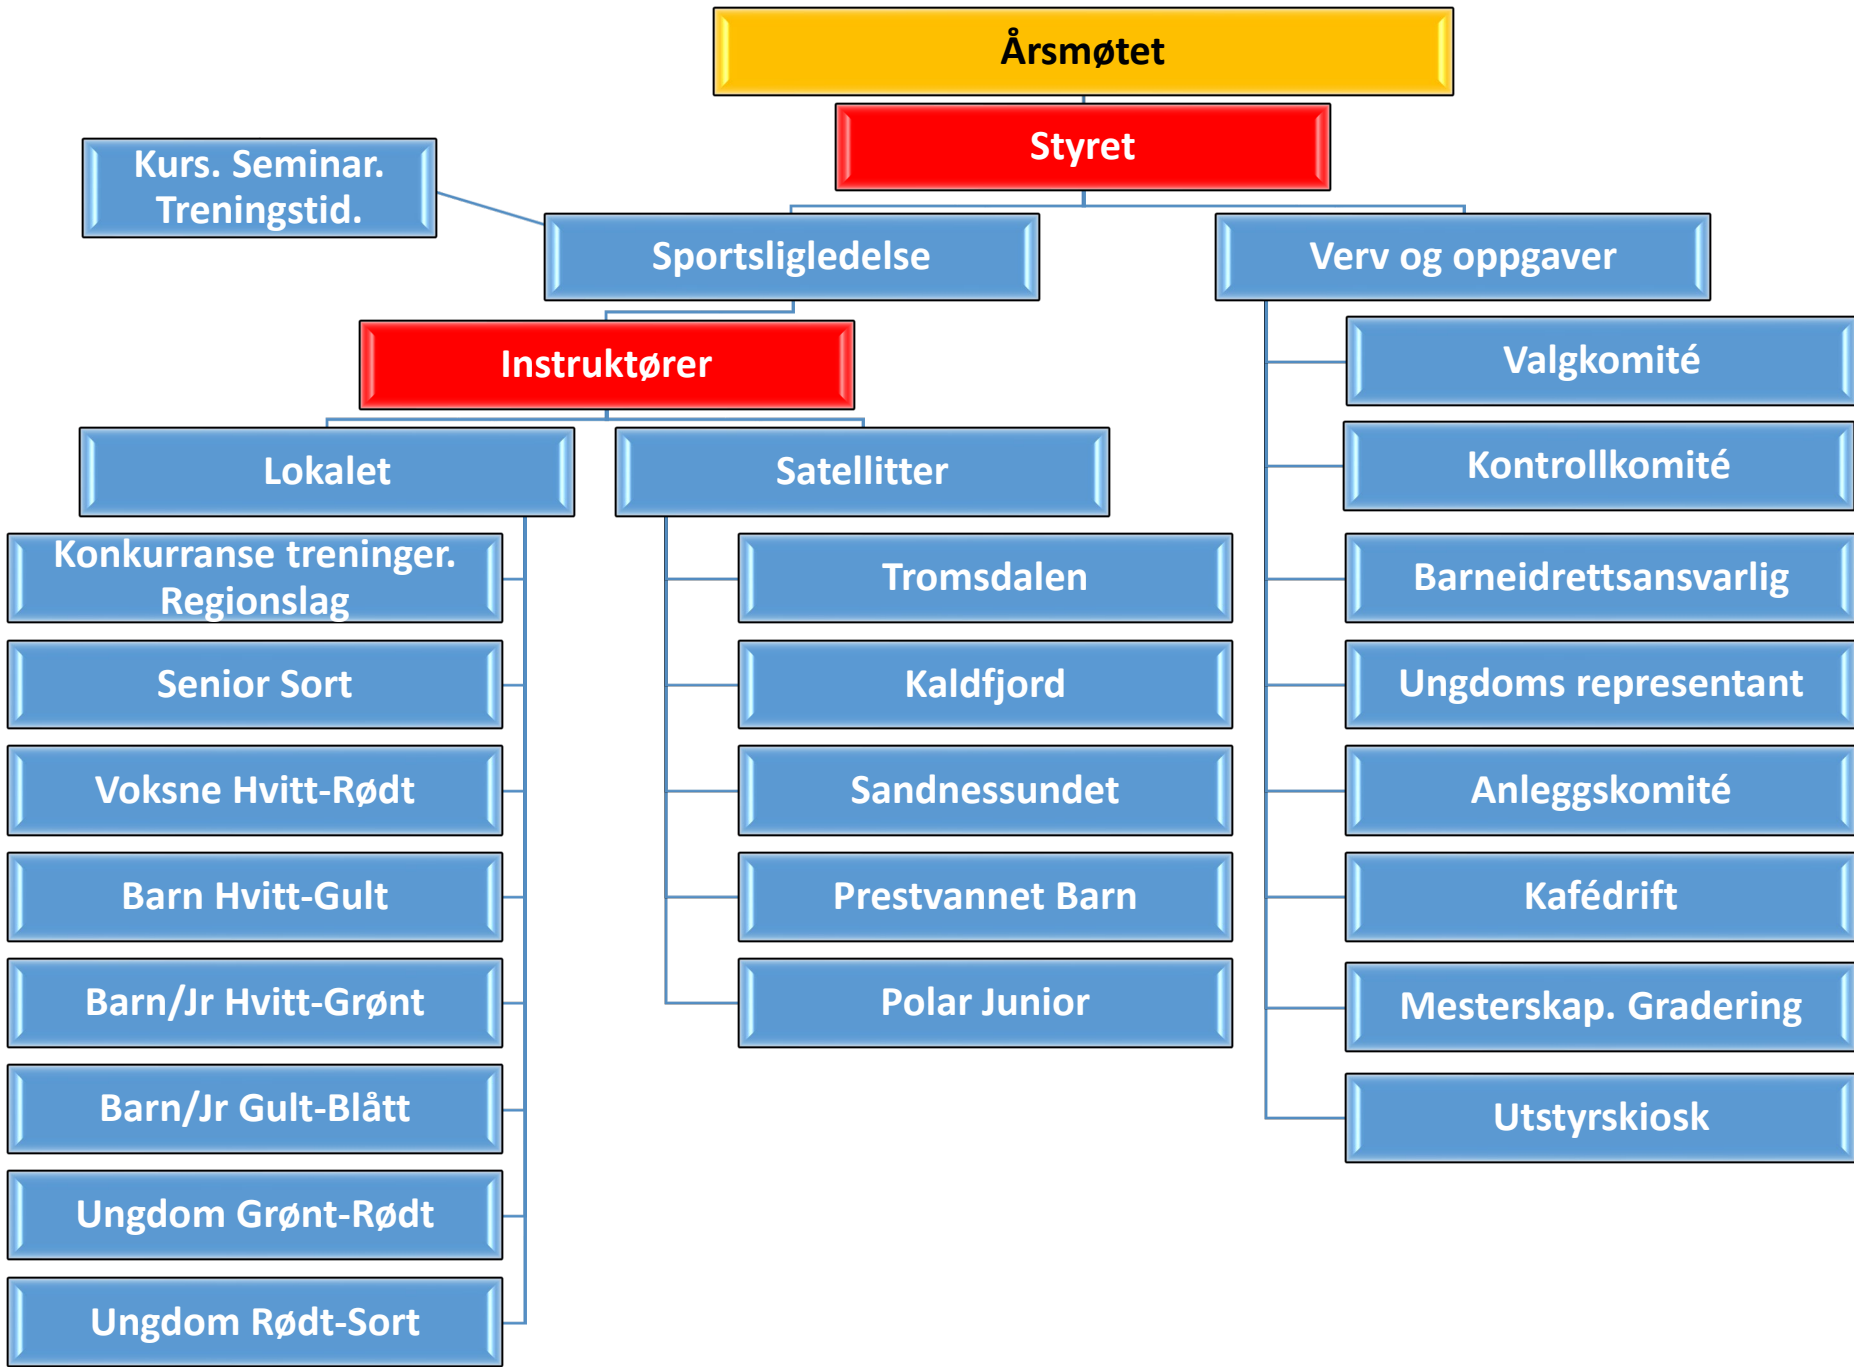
Årsmøtet

Styret

Kurs. Seminar. Treningstid.

Sportsligledelse

Verv og oppgaver

Instruktører

Lokalet

Satellitter

Konkurranse treninger. Regionslag

Senior Sort

Voksne Hvitt-Rødt

Barn Hvitt-Gult

Barn/Jr Hvitt-Grønt

Barn/Jr Gult-Blått

Ungdom Grønt-Rødt

Ungdom Rødt-Sort

Tromsdalen

Kaldfjord

Sandnessundet

Prestvannet Barn

Polar Junior

Valgkomité

Kontrollkomité

Barneidrettsansvarlig

Ungdoms representant

Anleggskomité

Kafédrift

Mesterskap. Gradering

Utstyrskiosk